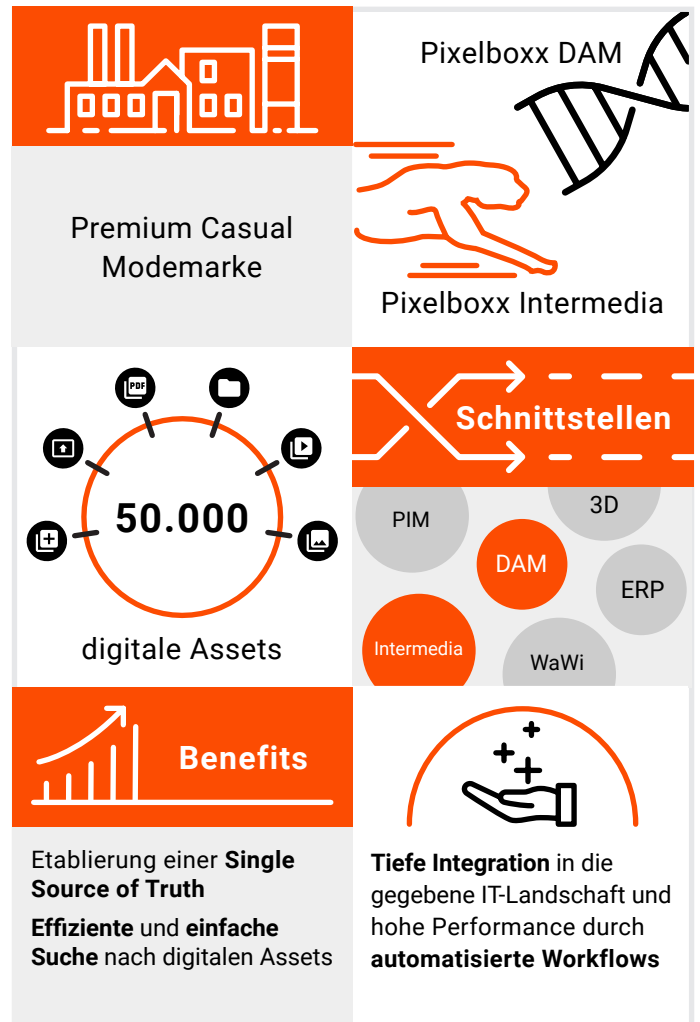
Premium Casual Modemarke

Pixelboxx DAM

Pixelboxx Intermedia

PDF

50.000

digitale Assets

Schnittstellen

PIM

3D

DAM

ERP

Intermedia

WaWi

Benefits

Etablierung einer **Single Source of Truth**

**Effiziente** und **einfache Suche** nach digitalen Assets

**Tiefe Integration** in die gegebene IT-Landschaft und hohe Performance durch **automatisierte Workflows**